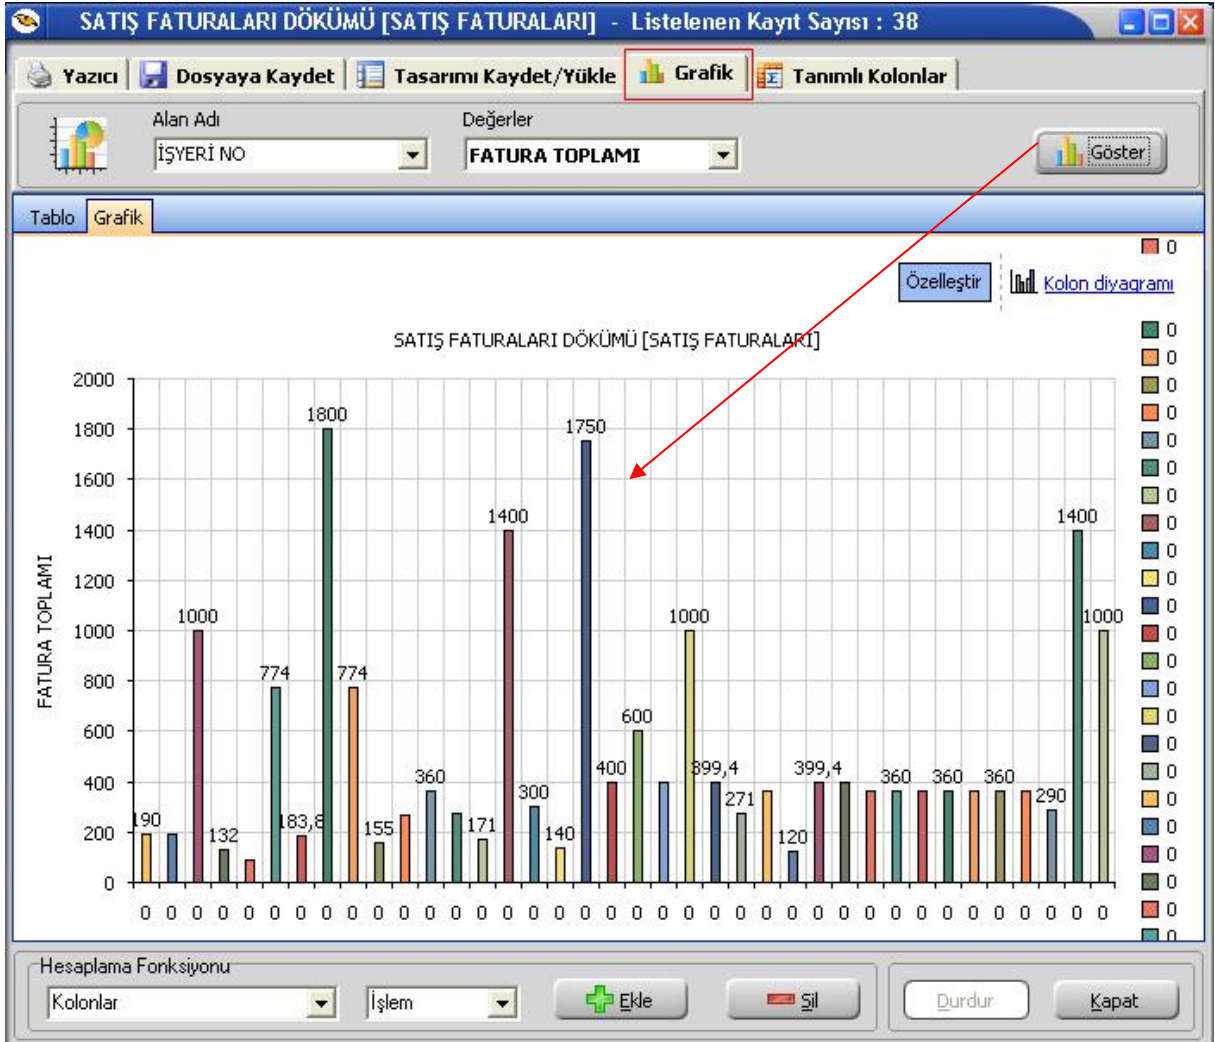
SATIŞ FATURALARI DÖKÜMÜ [SATIŞ FATURALARI] - Listelenen Kayıt Sayısı : 38

Yazıcı | Dosyaya Kaydet | Tasarımı Kaydet/Yükle | Grafik | Tanımlı Kolonlar

Alan Adı
İŞYERİ NO

Değerler
FATURA TOPLAMI

Göster

Tablo | Grafik

Özelleştir | Kolon diyagramı

SATIŞ FATURALARI DÖKÜMÜ [SATIŞ FATURALARI]

FATURA TOPLAMI

2000
1800
1600
1400
1200
1000
800
600
400
200
0

190 1000 132 774 183,8 1800 774 155 360 171 1400 300 140 1750 400 600 1000 399,4 271 120 399,4 360 360 360 290 1400 1000

0 0 0 0 0 0 0 0 0 0 0 0 0 0 0 0 0 0 0 0 0 0 0 0 0 0 0 0 0 0 0 0 0 0 0 0 0 0

0
0
0
0
0
0
0
0
0
0
0
0
0
0
0
0
0
0
0
0
0
0
0
0

Hesaplama Fonksiyonu
Kolonlar
İşlem
Ekle
Sil
Durdur
Kapat